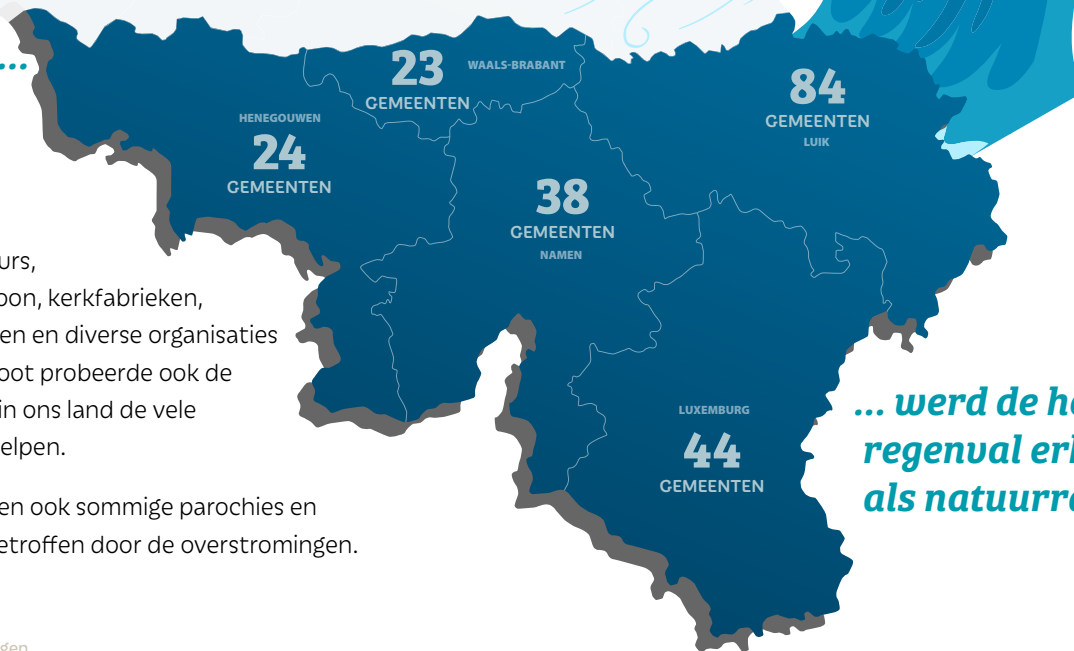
...

urs,
oon, kerkfabrieken,
en en diverse organisaties
oot probeerde ook de
in ons land de vele
elpen.

en ook sommige parochies en
etroffen door de overstromingen.

23 GEMEENTEN
WAALS-BRABANT

HENEGOUWEN
24 GEMEENTEN

84 GEMEENTEN
LUIK

38 GEMEENTEN
NAMEN

LUXEMBURG
44 GEMEENTEN

... werd de h
regenval er
als natuurr